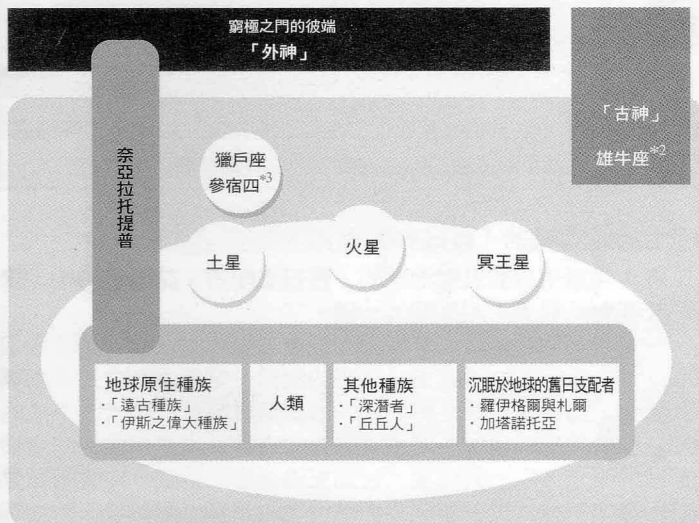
窮極之門的彼端
「外神」

「古神」
雄牛座$^{*2}$

奈亞拉托提普

獵戶座
參宿四$^{*3}$

土星

火星

冥王星

地球原住種族
・「遠古種族」
・「伊斯之偉大種族」

人類

其他種族
・「深潛者」
・「丘丘人」

沉眠於地球的舊日支配者
・羅伊格爾與札爾
・加塔諾托亞